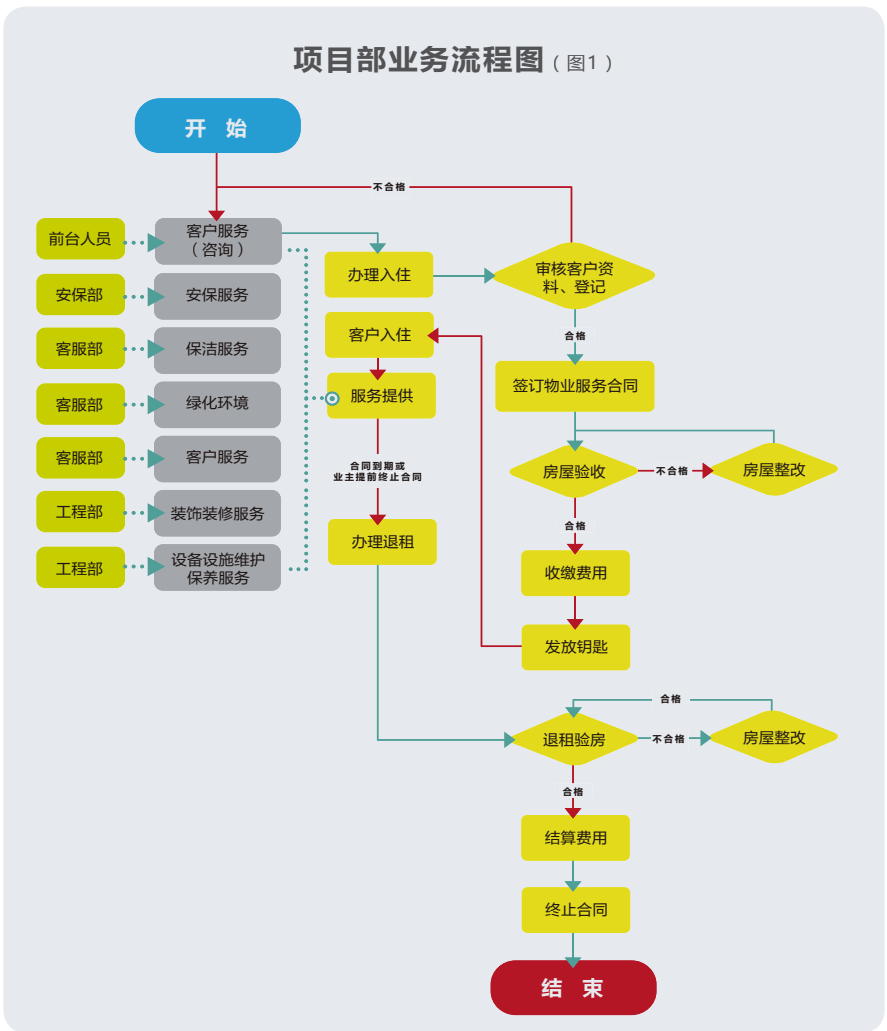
项目部业务流程图（图1）

开 始

不合格

前台人员
客户服务（咨询）
安保部
安保服务
客服部
保洁服务
客服部
绿化环境
客服部
客户服务
工程部
装饰装修服务
工程部
设备设施维护保养服务

办理入住
审核客户资料、登记
合格
客户入住
服务提供
签订物业服务合同
房屋验收
不合格
房屋整改
合格
合同到期或业主提前终止合同
办理退租
收缴费用
发放钥匙

合格
退租验房
不合格
房屋整改
合格
结算费用
终止合同
结 束